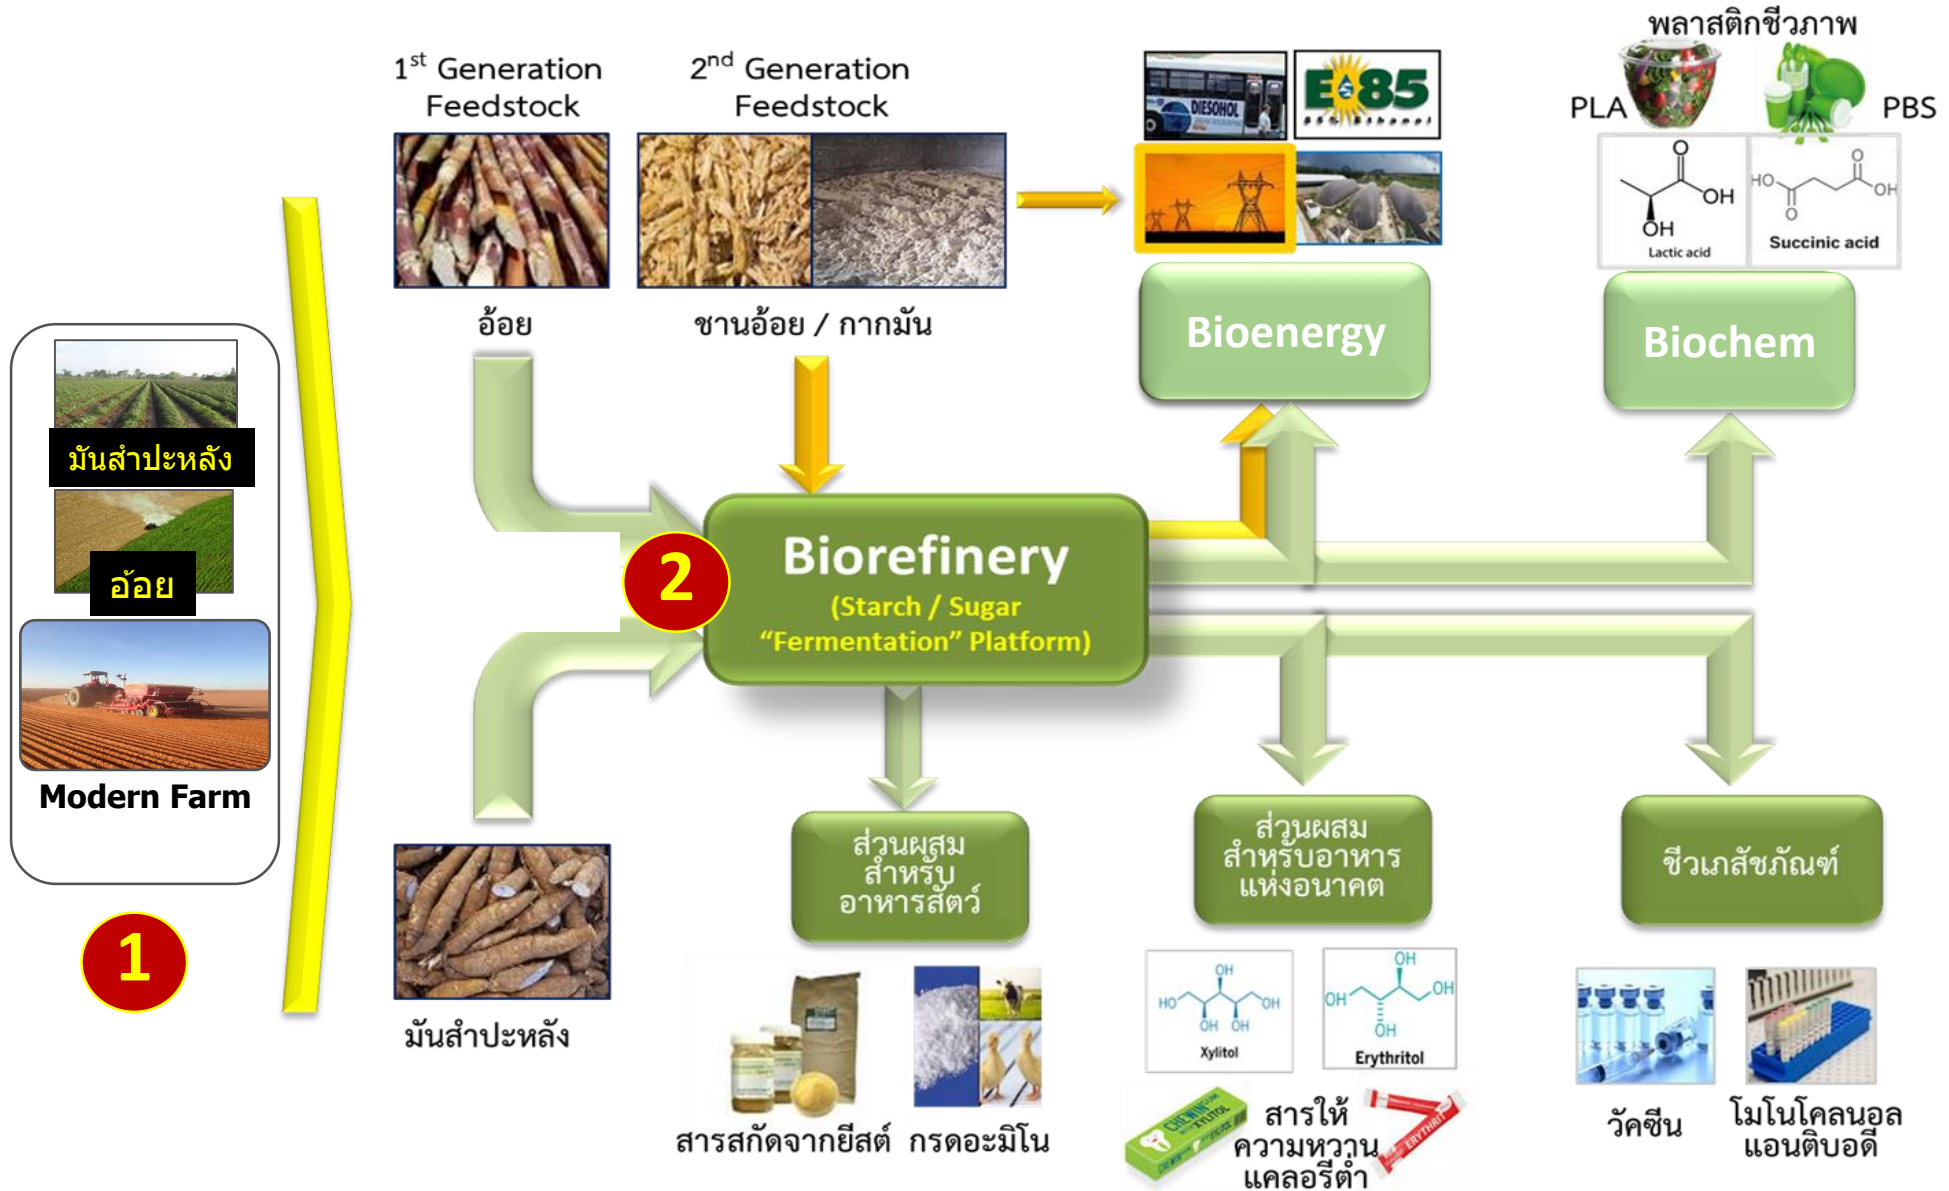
มันสำปะหลัง

อ้อย

Modern Farm

1

$1^{st}$ Generation Feedstock

อ้อย

$2^{nd}$ Generation Feedstock

ชานอ้อย / กากมัน

DIESOHOL

E85

Bioenergy

พลาสติกชีวภาพ

PLA

PBS

OH

OH

Lactic acid

HO

OH

Succinic acid

Biochem

2

Biorefinery

(Starch / Sugar "Fermentation" Platform)

มันสำปะหลัง

ส่วนผสมสำหรับอาหารสัตว์

สารสกัดจากยีสต์

กรดอะมิโน

ส่วนผสมสำหรับอาหารแห่งอนาคต

OH

HO

OH

OH

OH

Xylitol

OH

OH

OH

OH

Erythritol

สารให้ความหวานแคลอรีต่ำ

ชีวเภสัชภัณฑ์

วัคซีน

โมโนโคลนอลแอนติบอดี